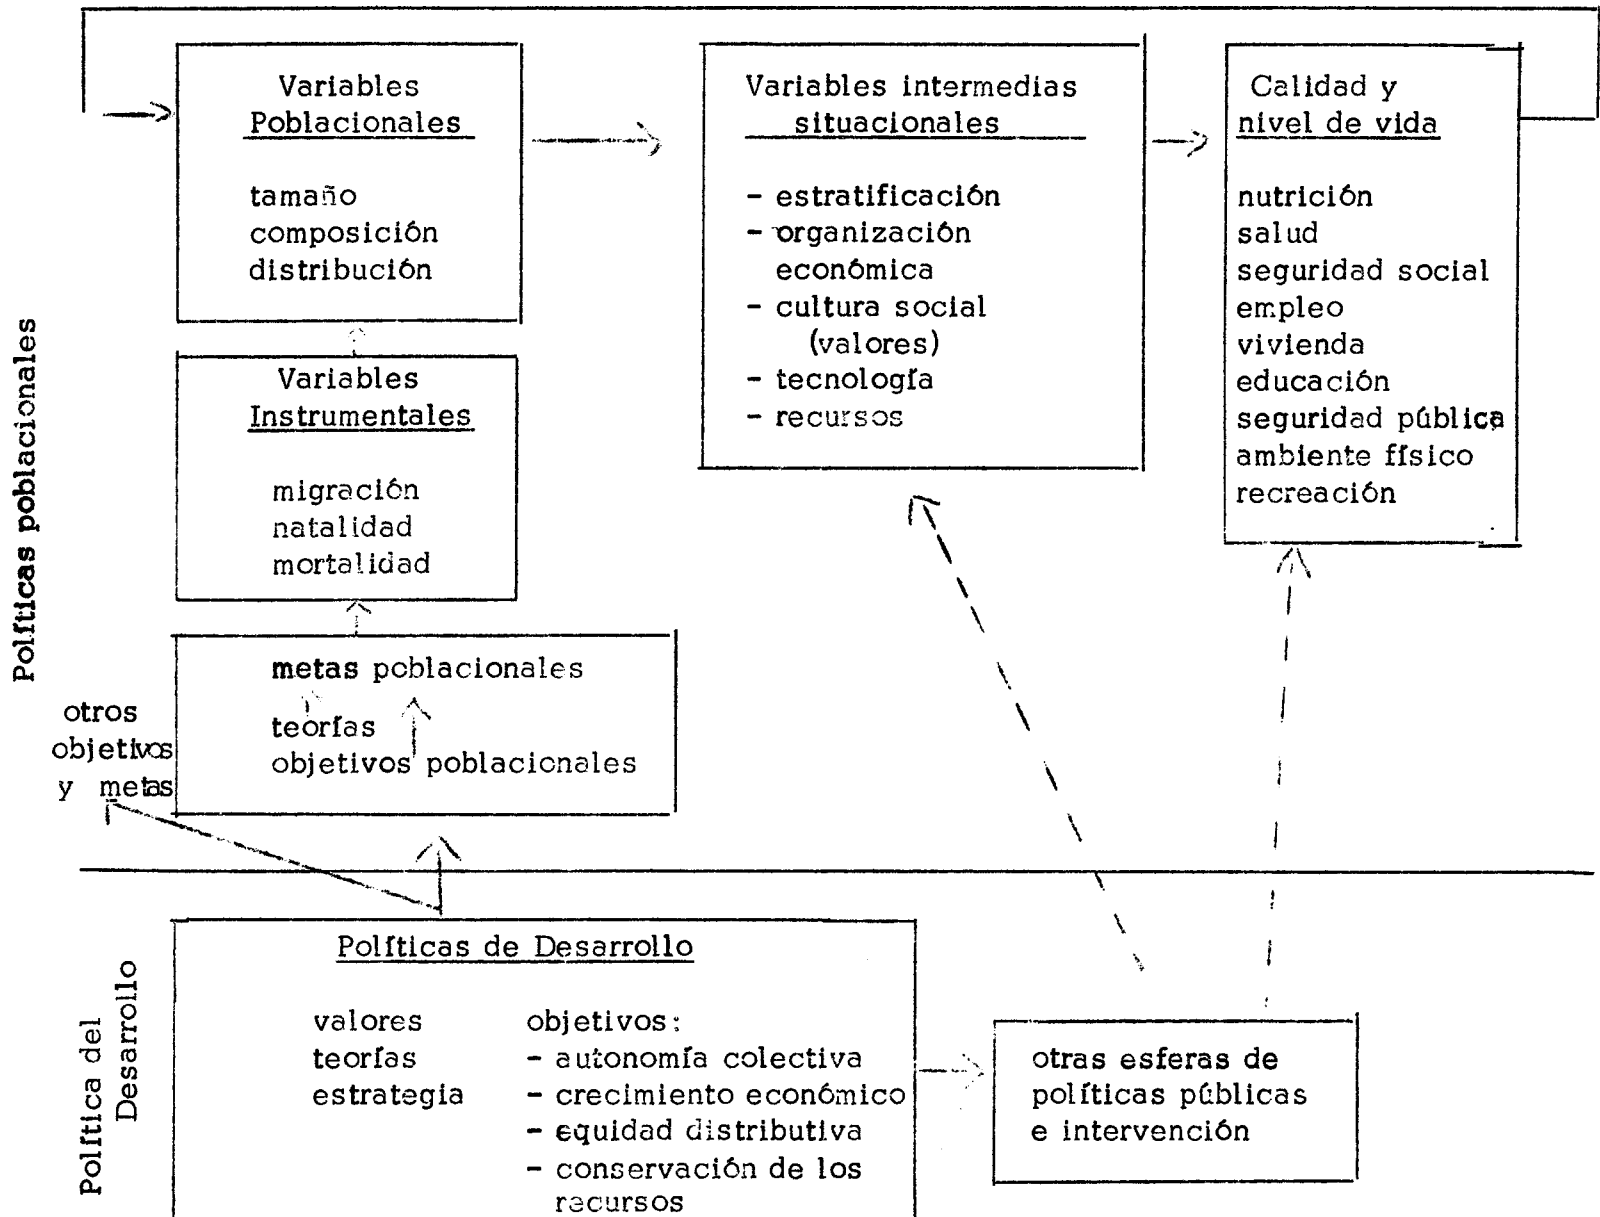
Variables Poblacionales

tamaño
composición
distribución

Variables intermedias situacionales

- estratificación
- organización económica
- cultura social (valores)
- tecnología
- recursos

Calidad y nivel de vida

nutrición
salud
seguridad social
empleo
vivienda
educación
seguridad pública
ambiente físico
recreación

Políticas poblacionales

Variables Instrumentales

migración
natalidad
mortalidad

metas poblacionales

teorías
objetivos poblacionales

otros objetivos y metas

Política del Desarrollo

Políticas de Desarrollo

valores
teorías
estrategia

objetivos:
- autonomía colectiva
- crecimiento económico
- equidad distributiva
- conservación de los recursos

otras esferas de políticas públicas e intervención